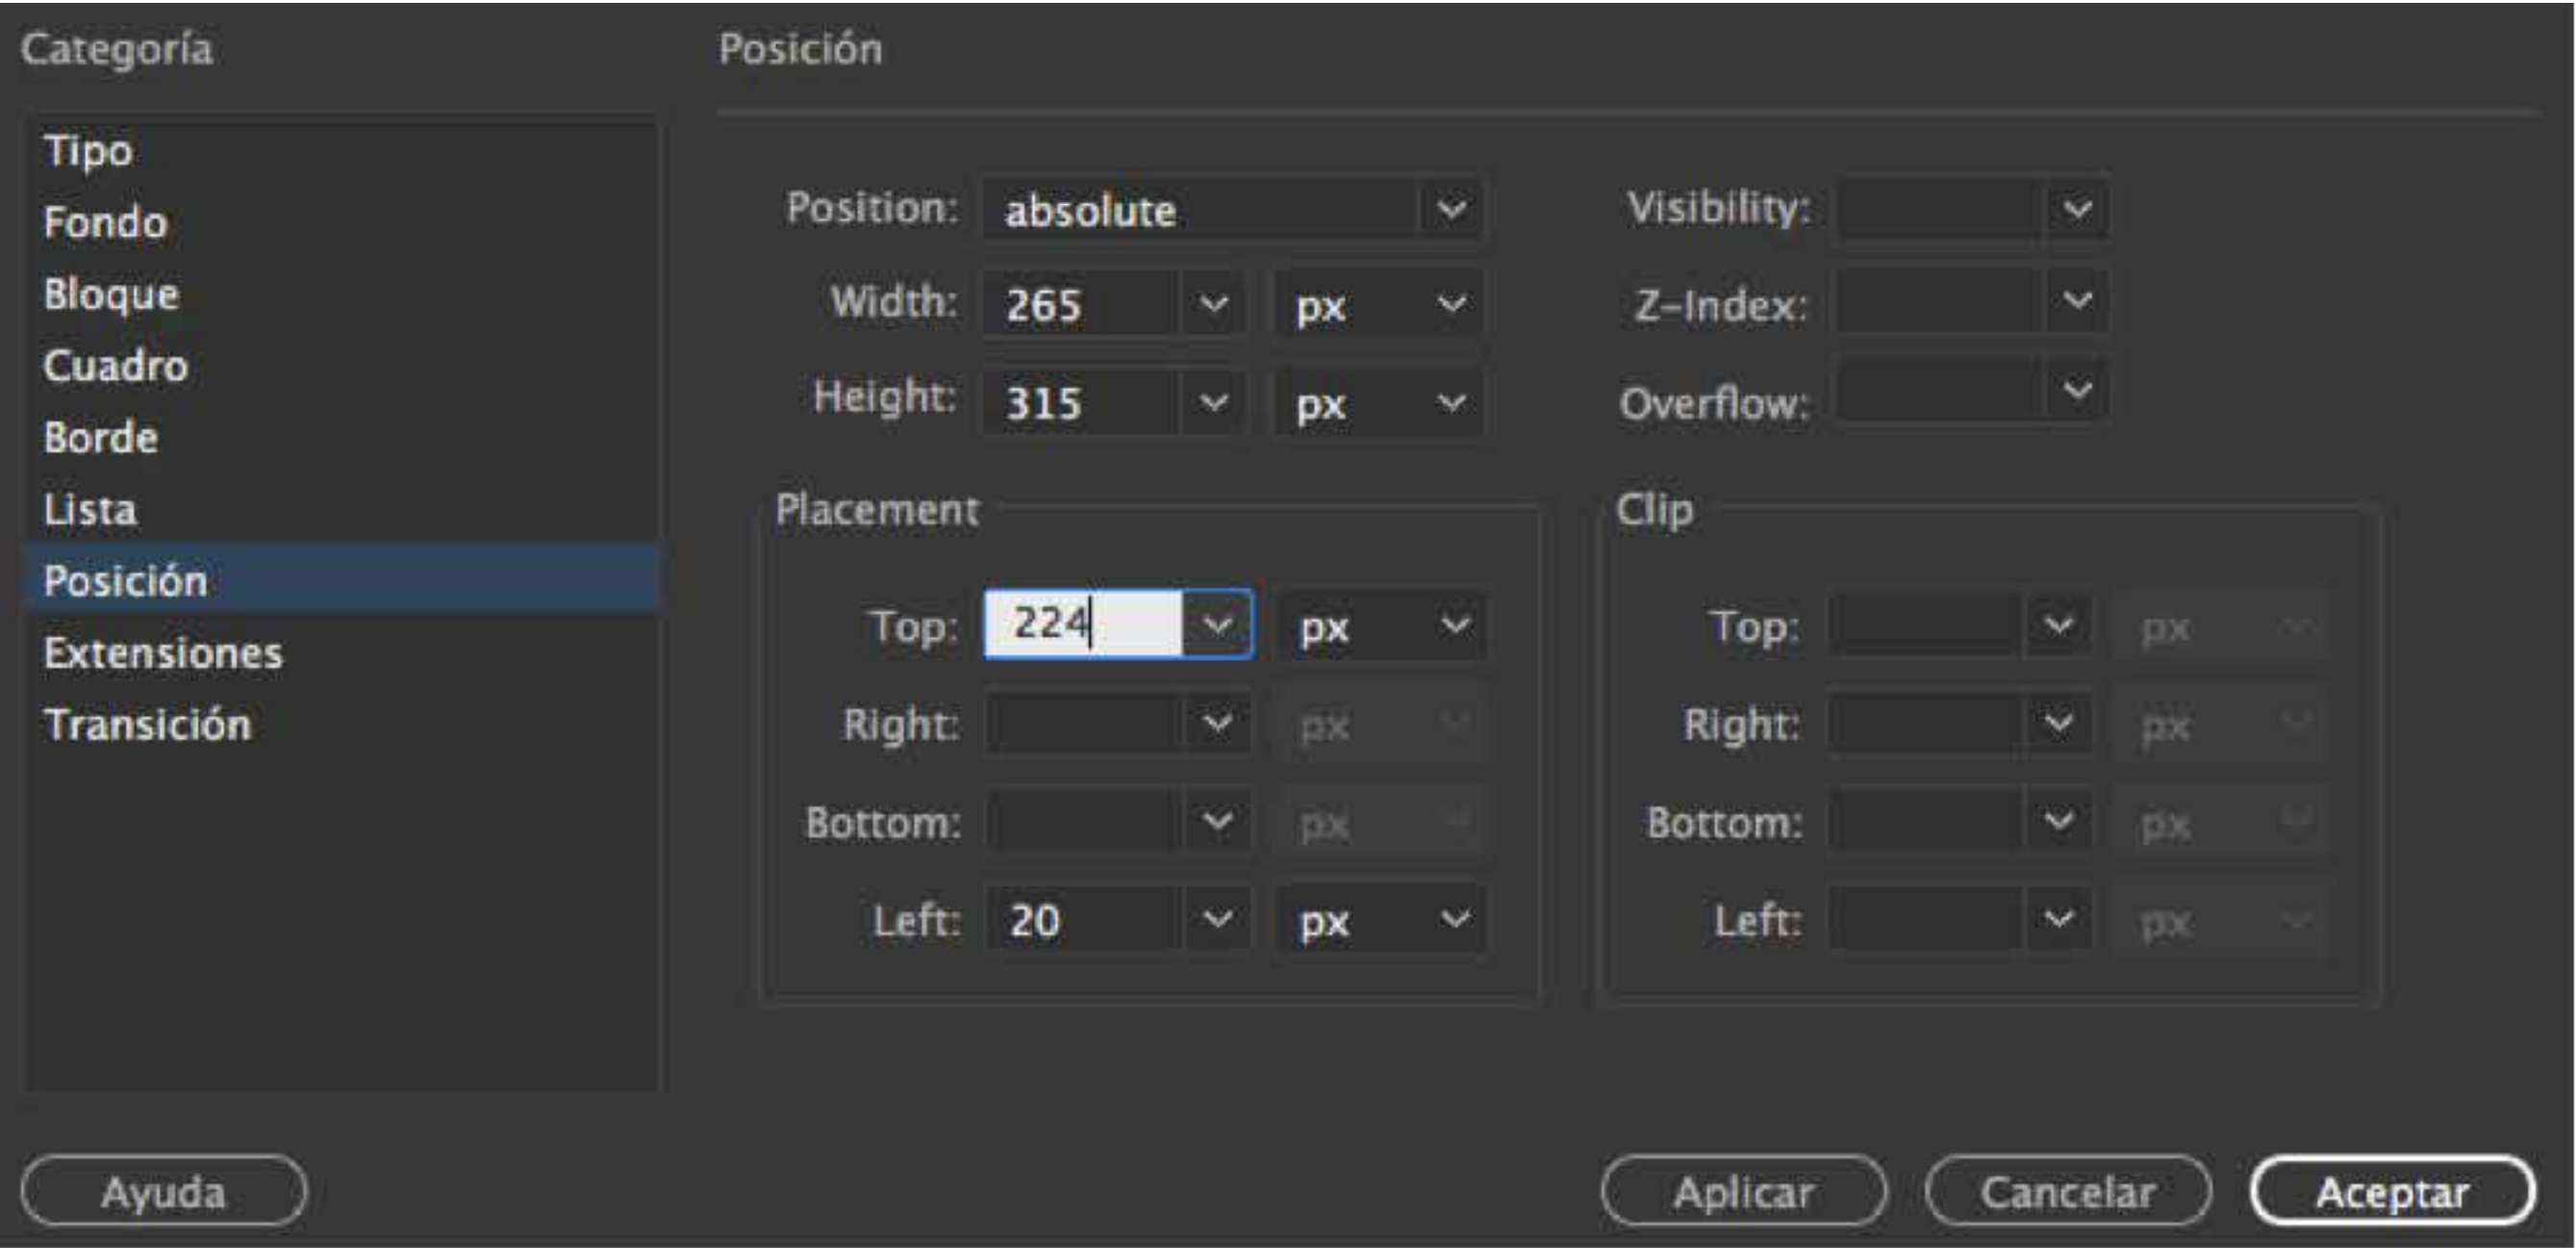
Categoría

Tipo
Fondo
Bloque
Cuadro
Borde
Lista
Posición
Extensiones
Transición

Posición

Position: absolute
Width: 265 px
Height: 315 px

Visibility:
Z-Index:
Overflow:

Placement

Top: 224 px
Right: px
Bottom: px
Left: 20 px

Clip

Top: px
Right: px
Bottom: px
Left: px

Ayuda

Aplicar
Cancelar
Aceptar